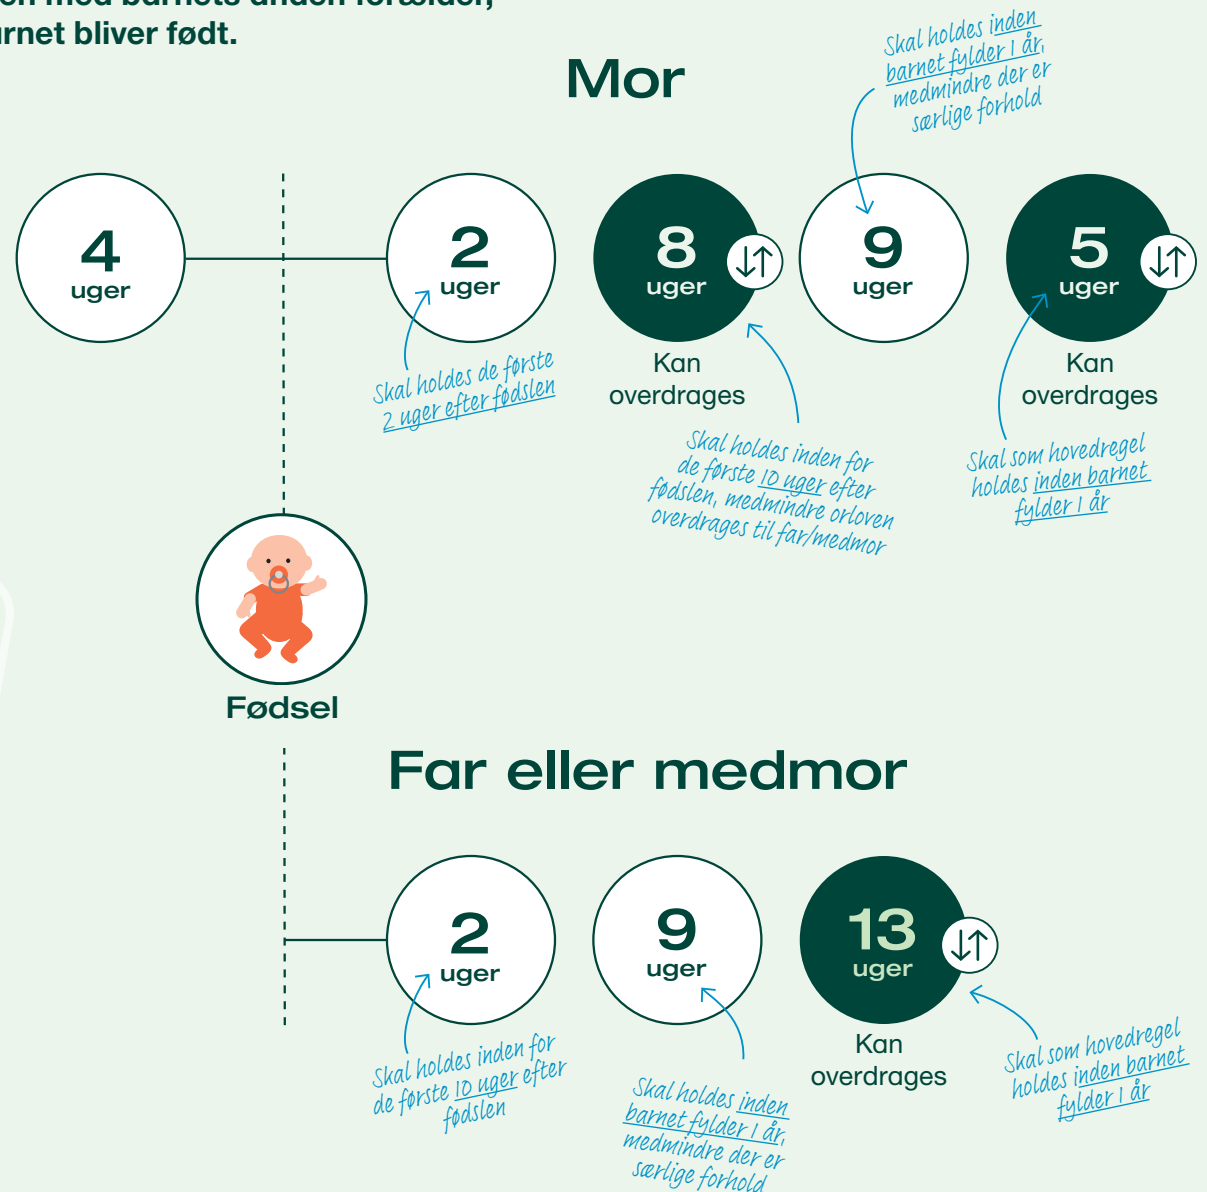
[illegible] med barnets andre forældre,
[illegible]rnet bliver født.

Mor

Skal holdes inden barnet fylder 1 år, medmindre der er særlige forhold

4 uger

2 uger

8 uger

9 uger

5 uger

Kan overdrages

Kan overdrages

Skal holdes de første 2 uger efter fødslen

Skal holdes inden for de første 10 uger efter fødslen, medmindre orloven overdrages til far/medmor

Skal som hovedregel holdes inden barnet fylder 1 år

Fødsel

Far eller medmor

2 uger

9 uger

13 uger

Kan overdrages

Skal holdes inden for de første 10 uger efter fødslen

Skal holdes inden barnet fylder 1 år, medmindre der er særlige forhold

Skal som hovedregel holdes inden barnet fylder 1 år